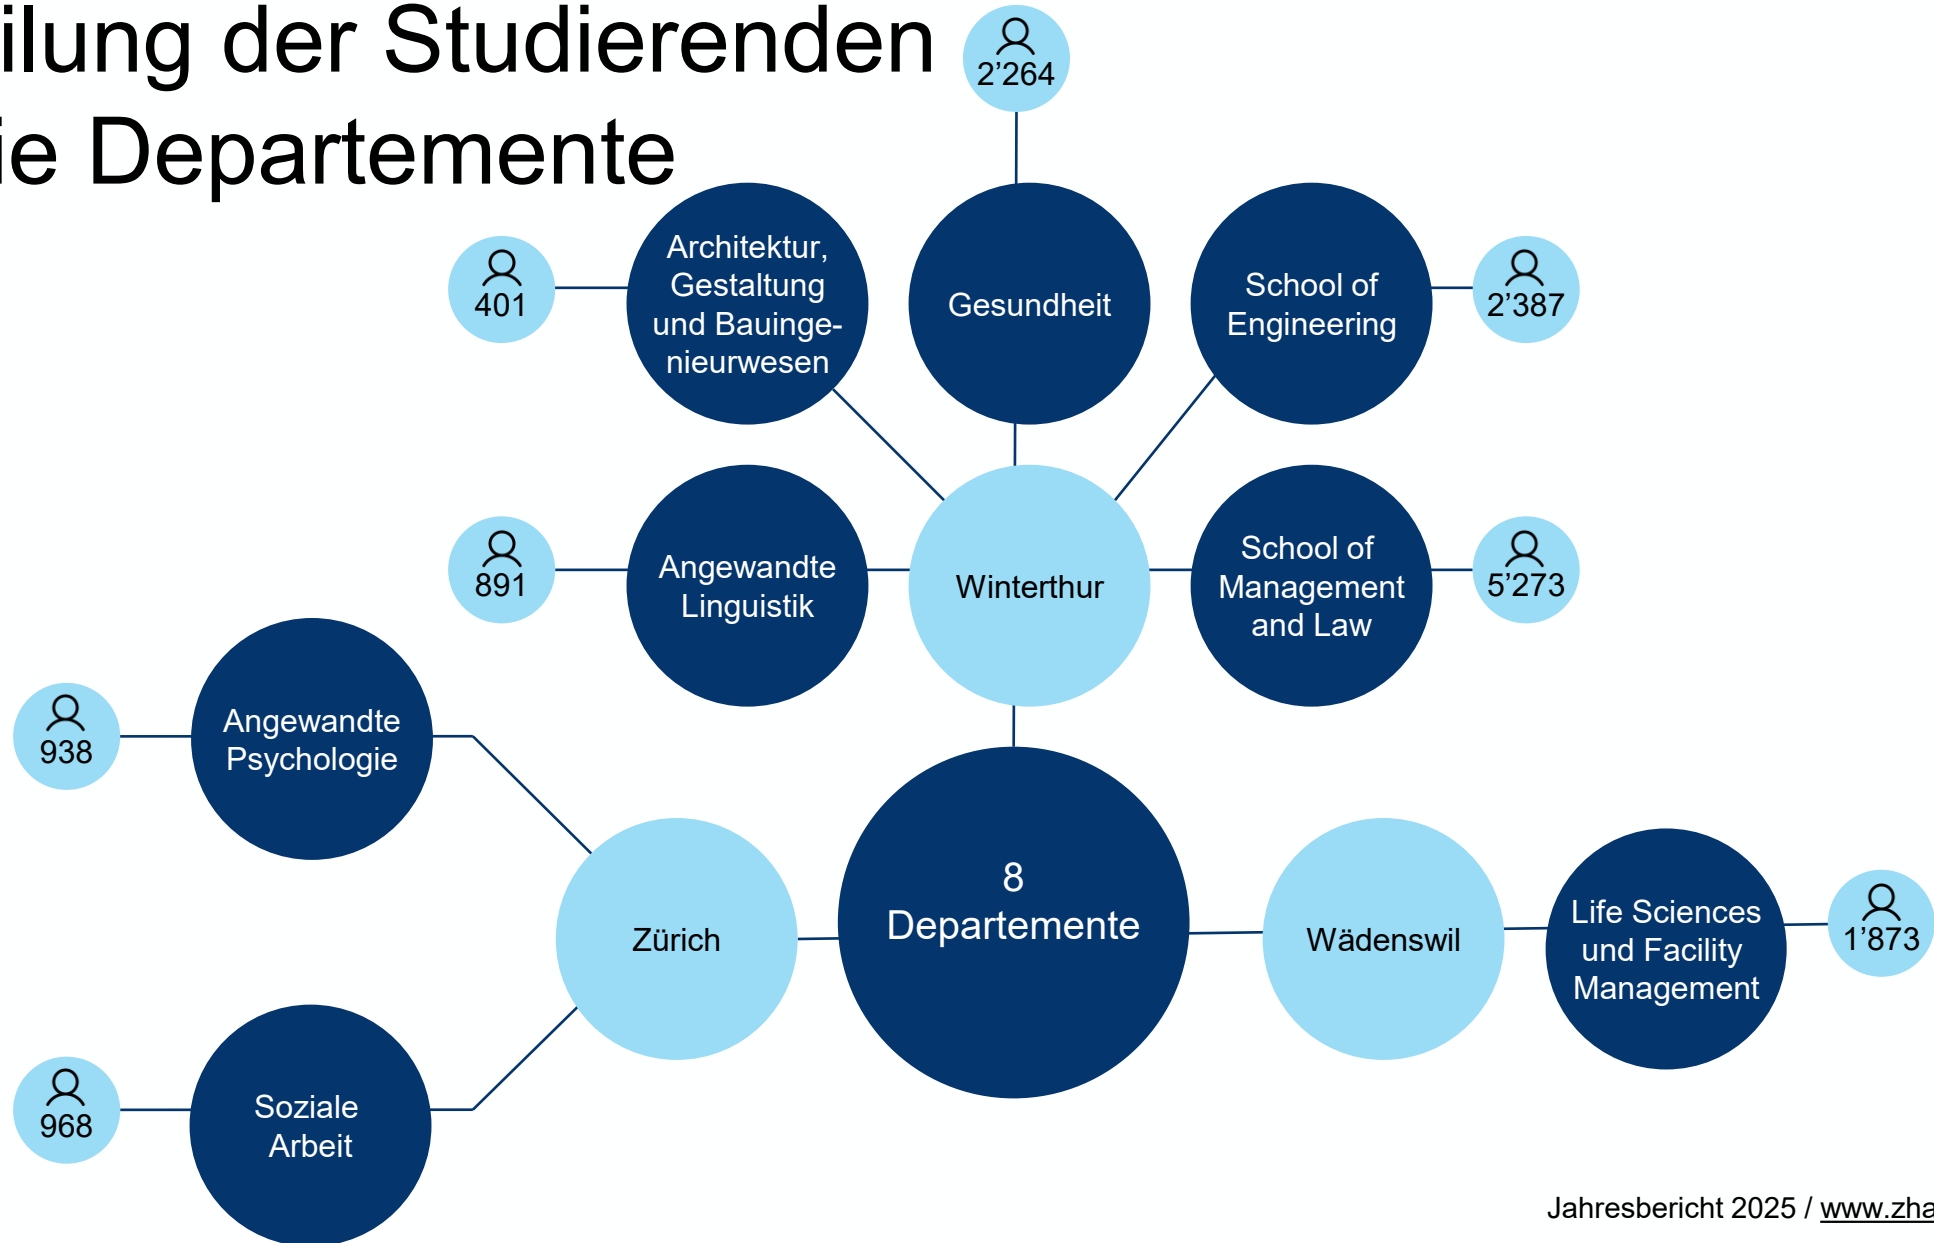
ilung der Studierenden
ie Departemente

2’264

401

Architektur, Gestaltung und Bauingenieurwesen

Gesundheit

School of Engineering

2’387

891

Angewandte Linguistik

Winterthur

School of Management and Law

5’273

938

Angewandte Psychologie

Zürich

8 Departemente

Wädenswil

Life Sciences und Facility Management

1’873

968

Soziale Arbeit

Jahresbericht 2025 / www.zha